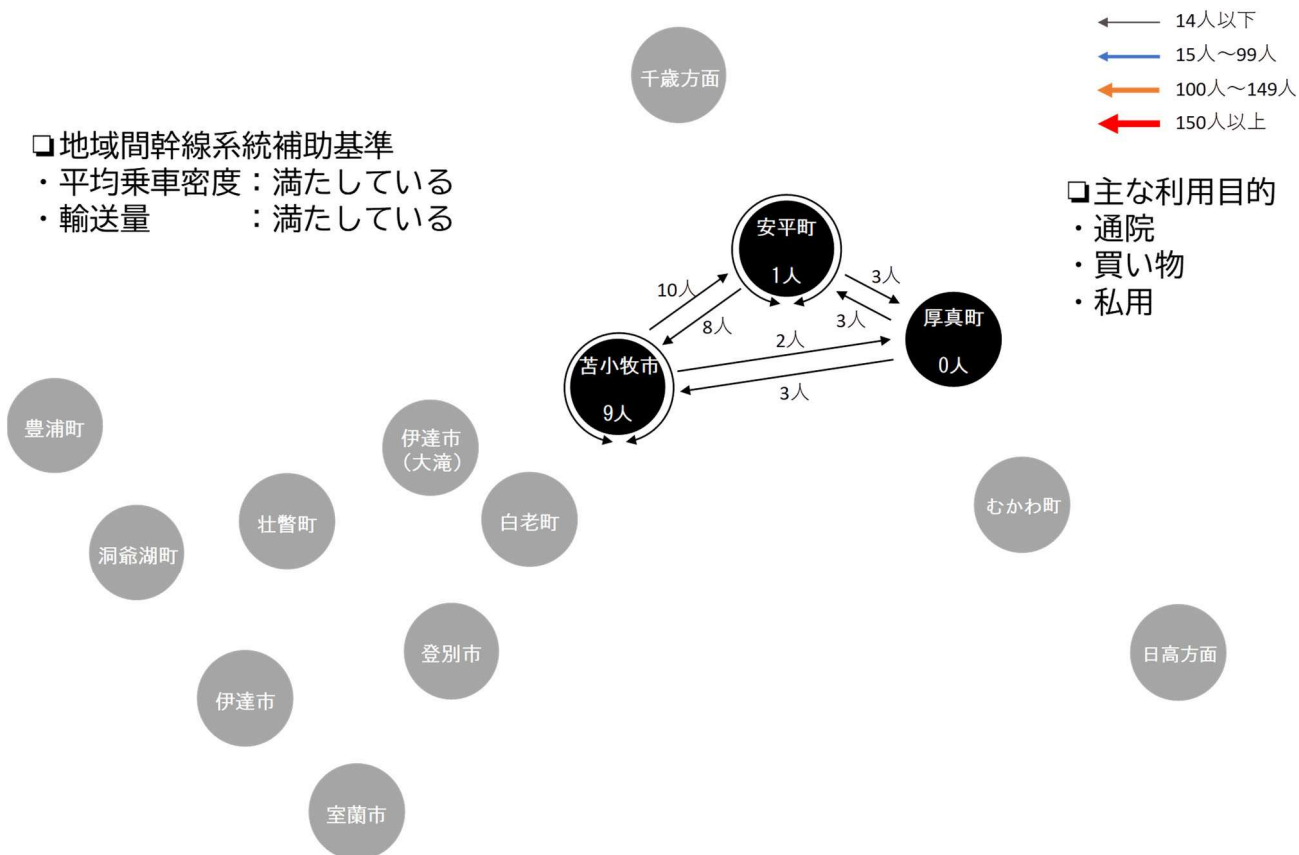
14人以下
15人～99人
100人～149人
150人以上

千歳方面

❑地域間幹線系統補助基準
・平均乗車密度：満たしている
・輸送量　　　：満たしている

❑主な利用目的
・通院
・買い物
・私用

安平町
1人

10人
8人
3人
3人

厚真町
0人

2人
3人

苫小牧市
9人

豊浦町

伊達市
（大滝）

壮瞥町

白老町

洞爺湖町

むかわ町

登別市

日高方面

伊達市

室蘭市